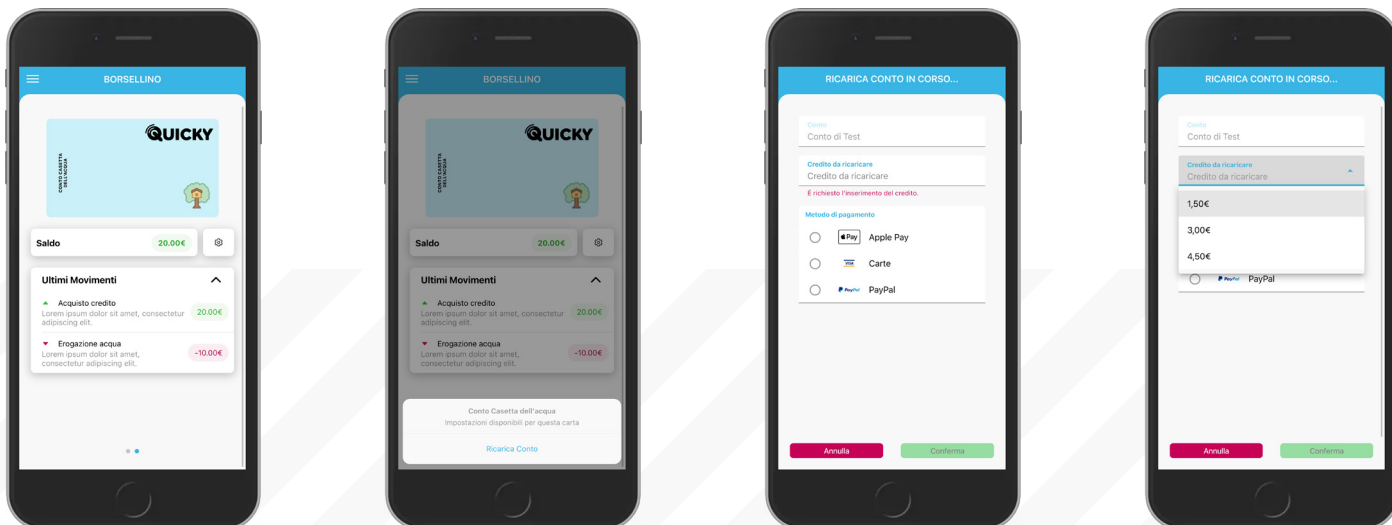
BORSELLINO

QUICKY

CONTO CASETTA DELL'ACQUA

Saldo 20.00€

Ultimi Movimenti

Acquisto credito
Lorem ipsum dolor sit amet, consectetur adipiscing elit.
20.00€

Erogazione acqua
Lorem ipsum dolor sit amet, consectetur adipiscing elit.
-10.00€

BORSELLINO

QUICKY

CONTO CASETTA DELL'ACQUA

Saldo 20.00€

Ultimi Movimenti

Acquisto credito
Lorem ipsum dolor sit amet, consectetur adipiscing elit.
20.00€

Erogazione acqua
Lorem ipsum dolor sit amet, consectetur adipiscing elit.
-10.00€

Conto Casetta dell'acqua
Impostazioni disponibili per questa carta

Ricarica Conto

RICARICA CONTO IN CORSO...

Conto
Conto di Test

Credito da ricaricare
Credito da ricaricare
È richiesto l'inserimento del credito.

Metodo di pagamento

Apple Pay

VISA Carte

PayPal PayPal

Annulla Conferma

RICARICA CONTO IN CORSO...

Conto
Conto di Test

Credito da ricaricare
Credito da ricaricare

1,50€

3,00€

4,50€

PayPal PayPal

Annulla Conferma